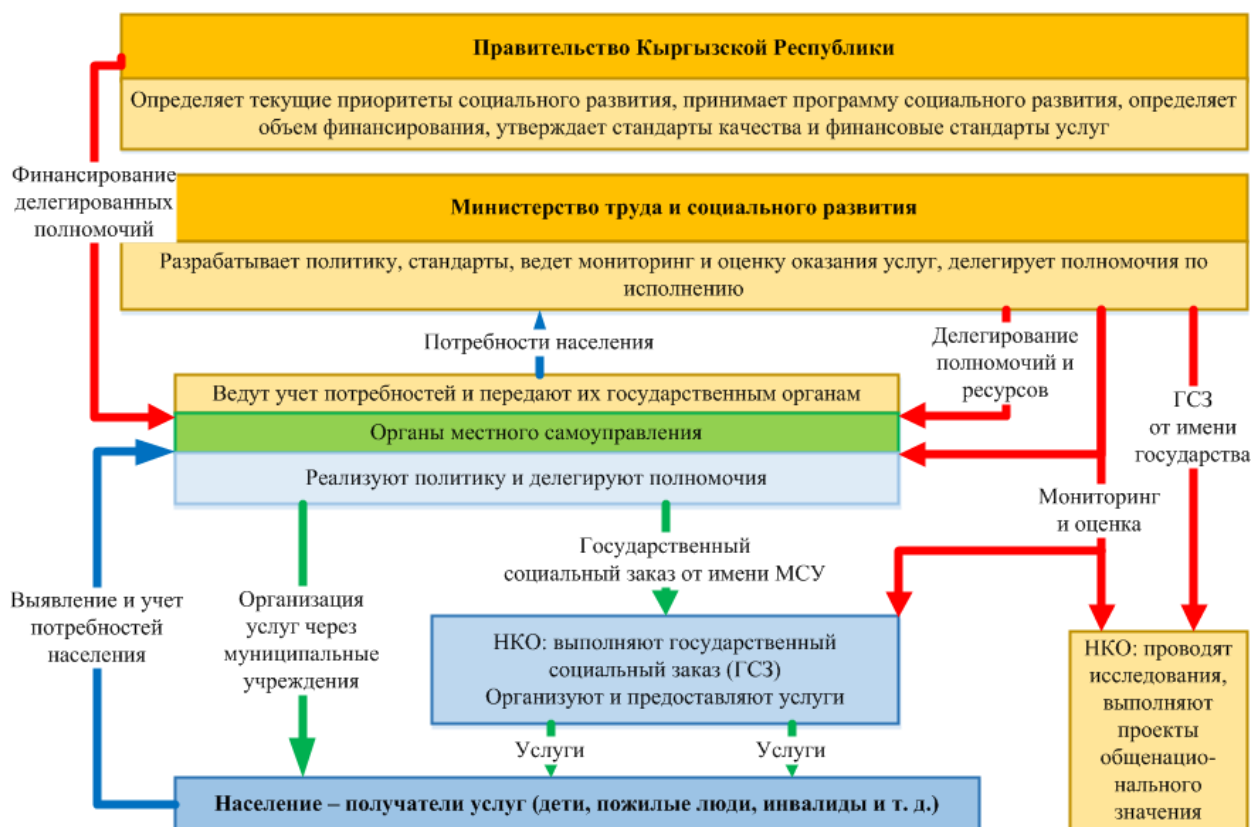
Правительство Кыргызской Республики

Определяет текущие приоритеты социального развития, принимает программу социального развития, определяет объем финансирования, утверждает стандарты качества и финансовые стандарты услуг

Финансирование делегированных полномочий

Министерство труда и социального развития

Разрабатывает политику, стандарты, ведет мониторинг и оценку оказания услуг, делегирует полномочия по исполнению

Потребности населения

Делегирование полномочий и ресурсов

ГСЗ от имени государства

Ведут учет потребностей и передают их государственным органам

Органы местного самоуправления

Реализуют политику и делегируют полномочия

Мониторинг и оценка

Государственный социальный заказ от имени МСУ

Выявление и учет потребностей населения

Организация услуг через муниципальные учреждения

НКО: выполняют государственный социальный заказ (ГСЗ) Организуют и предоставляют услуги

НКО: проводят исследования, выполняют проекты общенационального значения

Услуги

Услуги

Население – получатели услуг (дети, пожилые люди, инвалиды и т. д.)